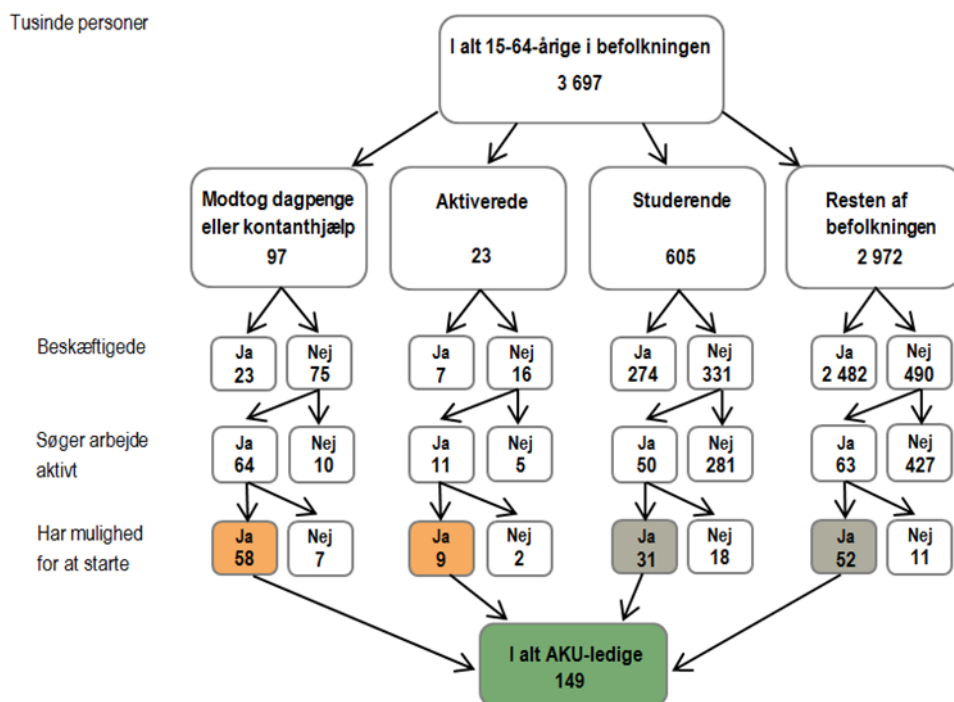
Tusinde personer

I alt 15-64-årige i befolkningen
3 697

Modtog dagpenge eller kontanthjælp
97

Aktiverede
23

Studerende
605

Resten af befolkningen
2 972

Beskæftigede

Ja 23 | Nej 75
Ja 7 | Nej 16
Ja 274 | Nej 331
Ja 2 482 | Nej 490

Søger arbejde aktivt

Ja 64 | Nej 10
Ja 11 | Nej 5
Ja 50 | Nej 281
Ja 63 | Nej 427

Har mulighed for at starte

Ja 58 | Nej 7
Ja 9 | Nej 2
Ja 31 | Nej 18
Ja 52 | Nej 11

I alt AKU-ledige
149